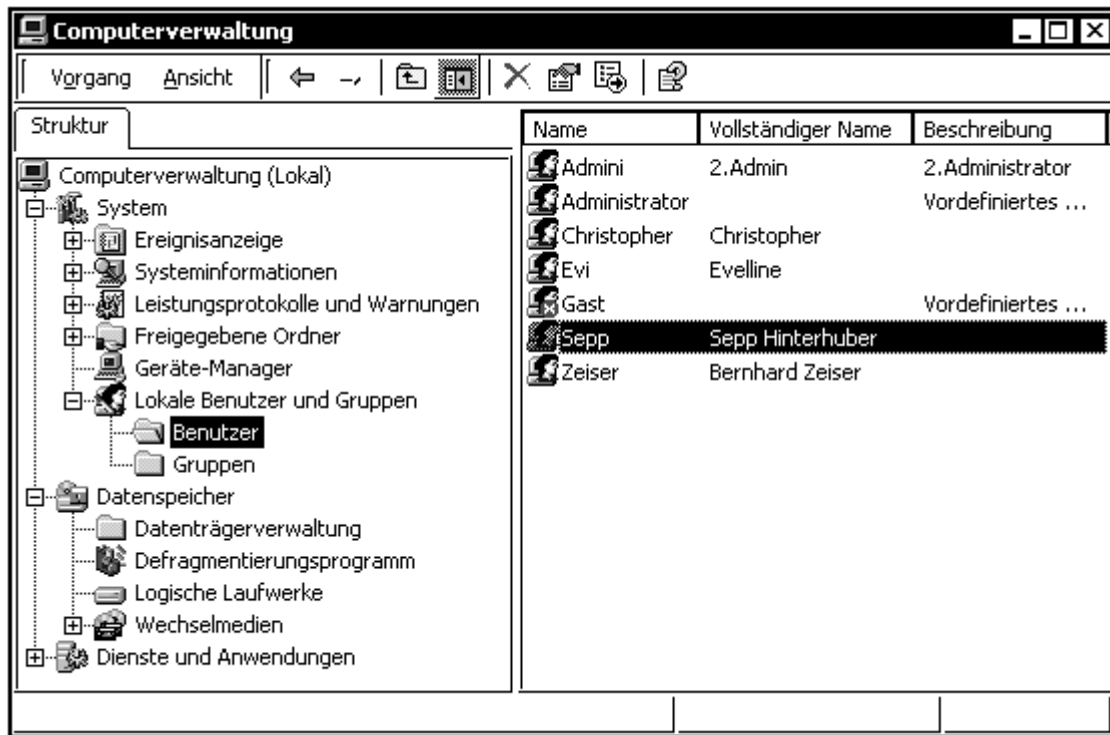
Computerverwaltung

Vorgang Ansicht

Struktur

Computerverwaltung (Lokal)
System
Ereignisanzeige
Systeminformationen
Leistungsprotokolle und Warnungen
Freigegebene Ordner
Geräte-Manager
Lokale Benutzer und Gruppen
Benutzer
Gruppen
Datenspeicher
Datenträgerverwaltung
Defragmentierungsprogramm
Logische Laufwerke
Wechselmedien
Dienste und Anwendungen

| Name | Vollständiger Name | Beschreibung |
|---|---|---|
| Admini | 2.Admin | 2.Administrator |
| Administrator | | Vordefiniertes ... |
| Christopher | Christopher | |
| Evi | Evelline | |
| Gast | | Vordefiniertes ... |
| Sepp | Sepp Hinterhuber | |
| Zeiser | Bernhard Zeiser | |